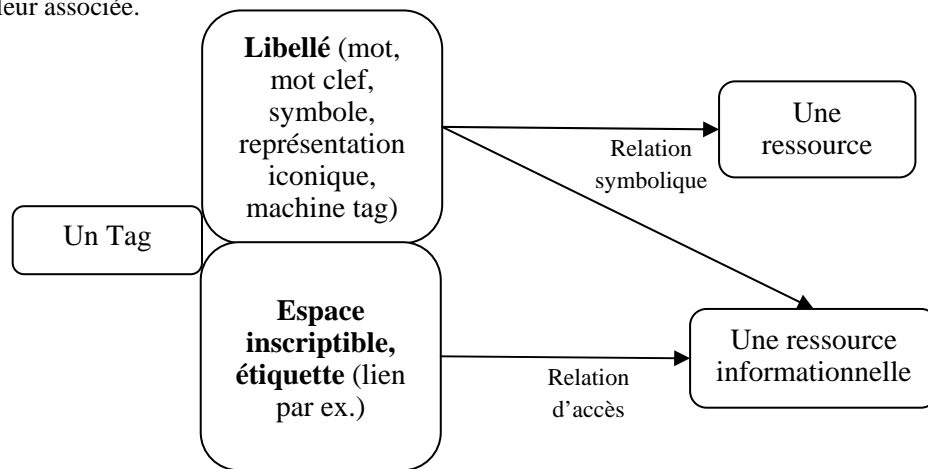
leur associée.

Libellé (mot, mot clef, symbole, représentation iconique, machine tag)

Une ressource

Relation symbolique

Un Tag

Espace inscriptible, étiquette (lien par ex.)

Une ressource informationnelle

Relation d'accès